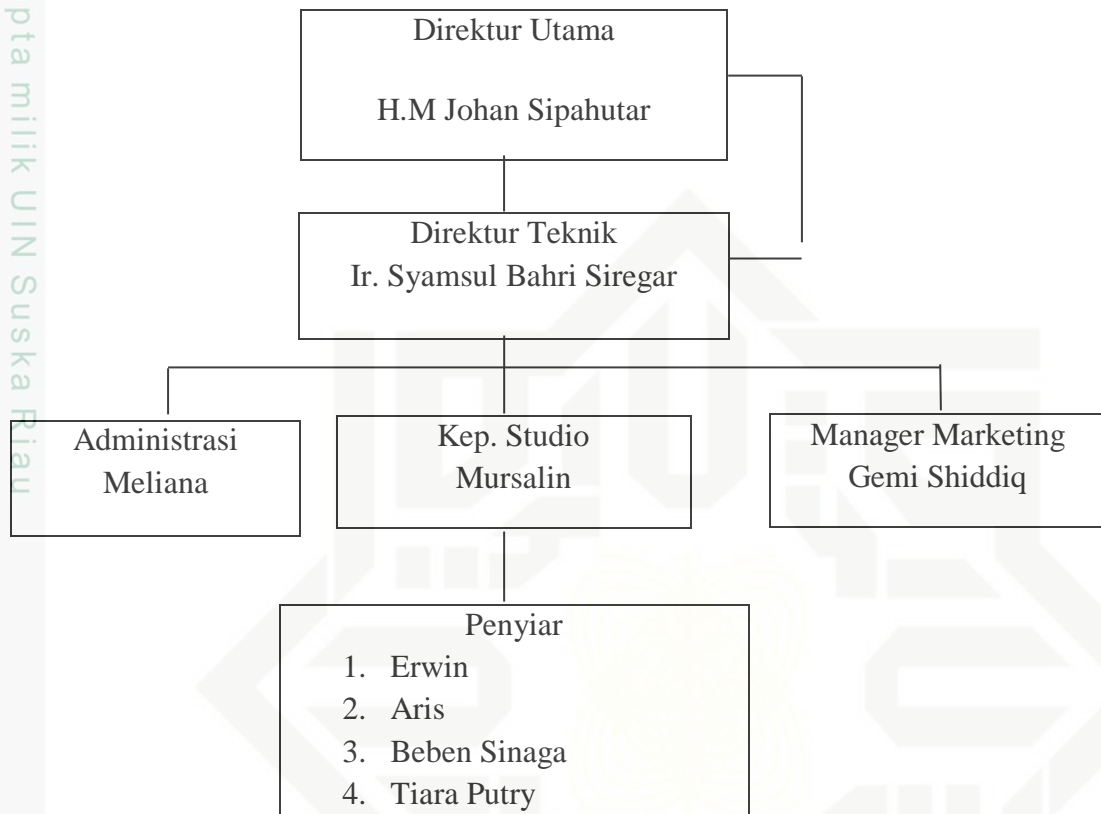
pta milik UIN Suska Riau

Direktur Utama

H.M Johan Sipahutar

Direktur Teknik
Ir. Syamsul Bahri Siregar

Administrasi
Meliana

Kep. Studio
Mursalin

Manager Marketing
Gemi Shiddiq

Penyiar
1. Erwin
2. Aris
3. Beben Sinaga
4. Tiara Putry